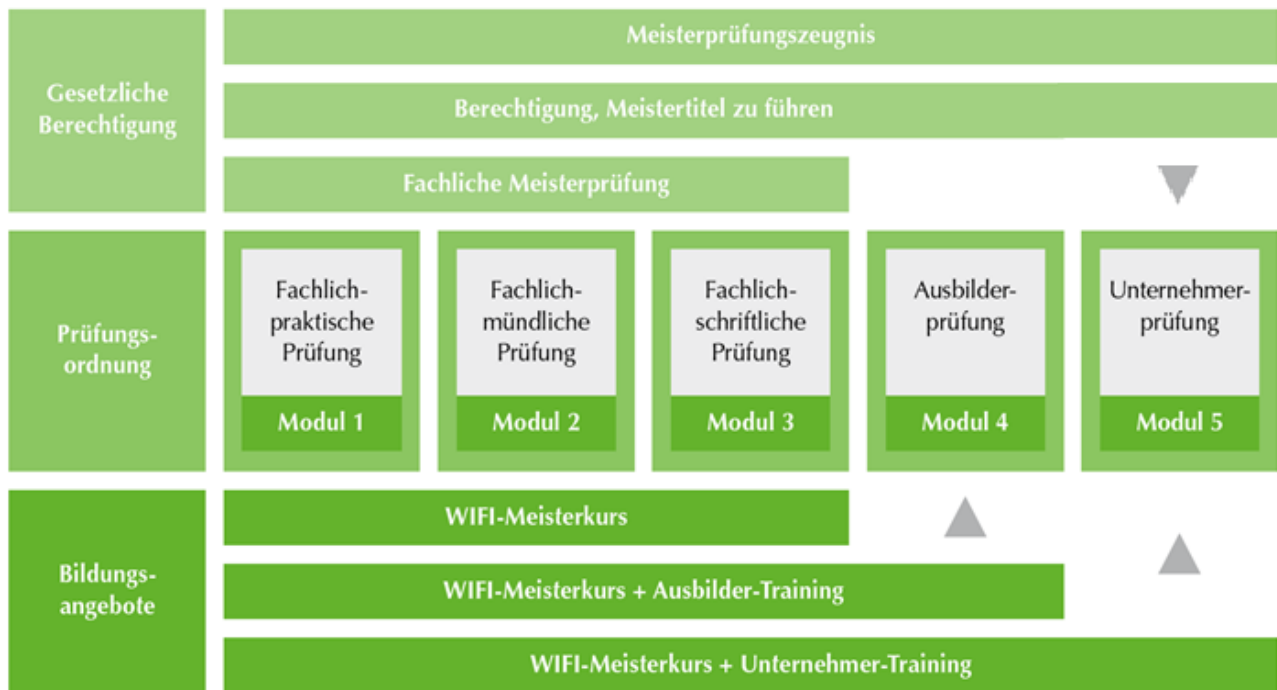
Gesetzliche Berechtigung

Meisterprüfungszeugnis

Berechtigung, Meistertitel zu führen

Fachliche Meisterprüfung

Prüfungsordnung

Fachlich-praktische Prüfung

Modul 1

Fachlich-mündliche Prüfung

Modul 2

Fachlich-schriftliche Prüfung

Modul 3

Ausbilderprüfung

Modul 4

Unternehmerprüfung

Modul 5

Bildungsangebote

WIFI-Meisterkurs

WIFI-Meisterkurs + Ausbilder-Training

WIFI-Meisterkurs + Unternehmer-Training